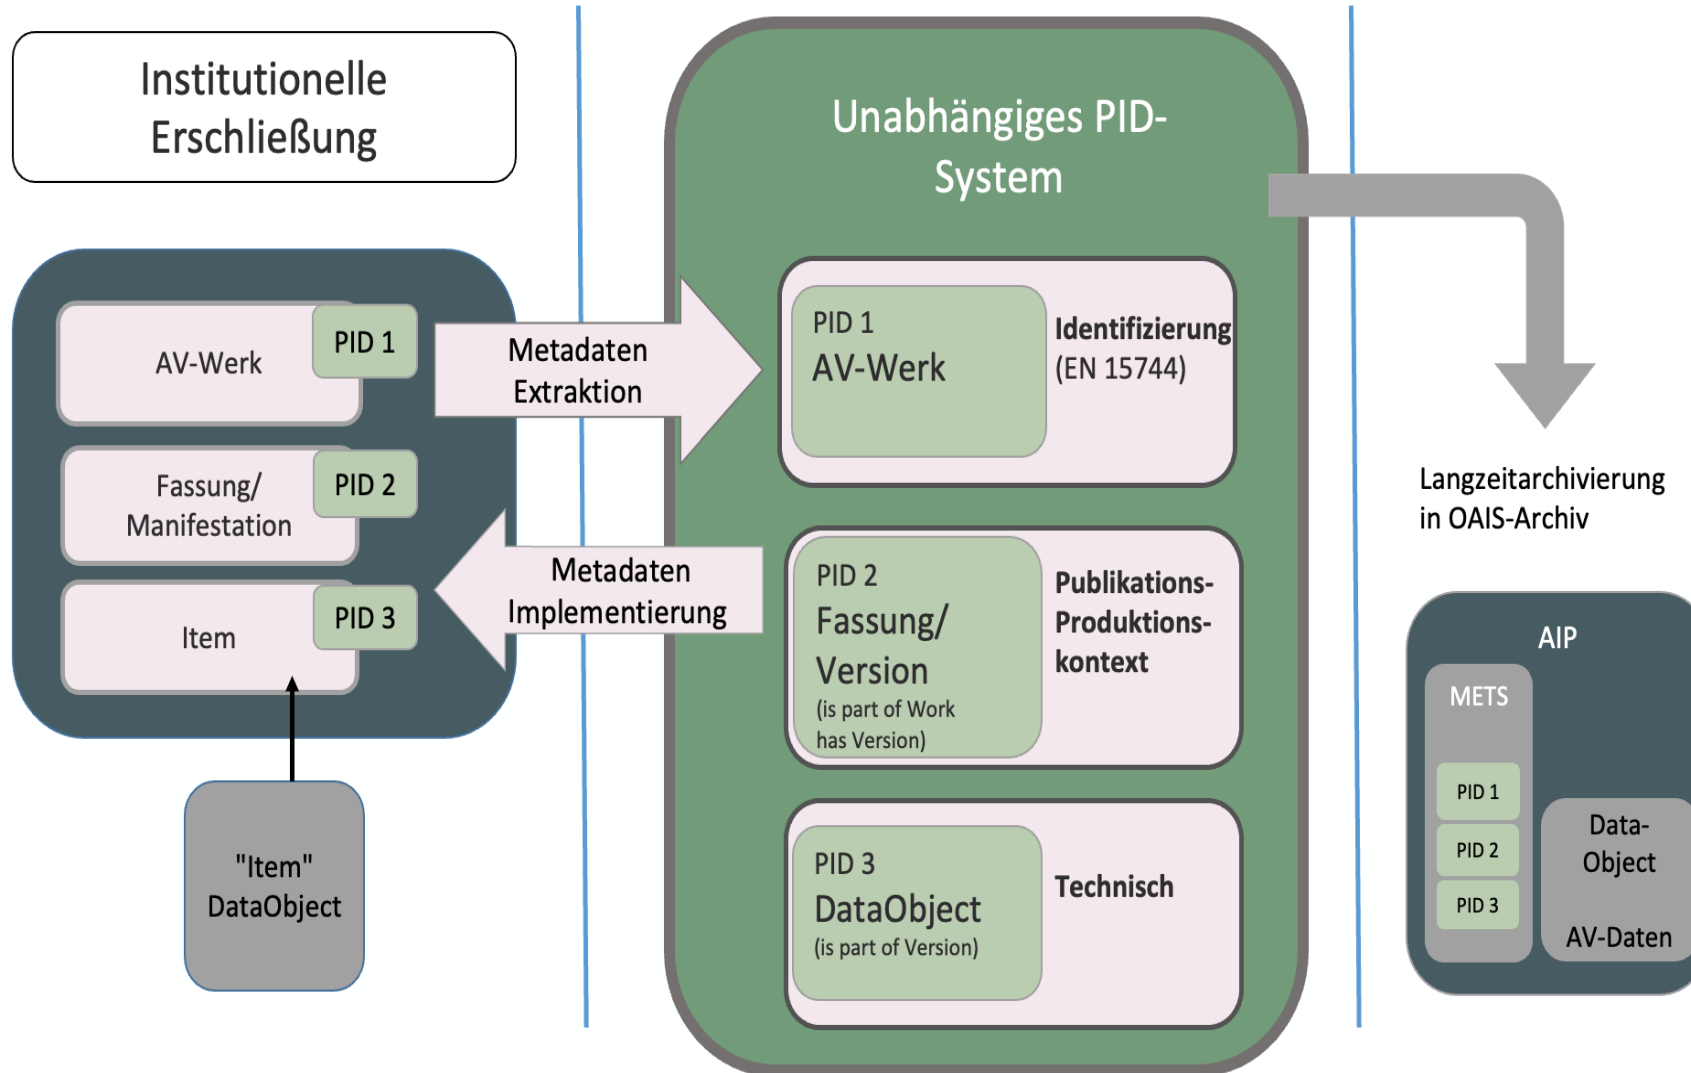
Institutionelle Erschließung

AV-Werk

PID 1

Fassung/ Manifestation

PID 2

Item

PID 3

"Item" DataObject

Metadaten Extraktion

Metadaten Implementierung

Unabhängiges PID-System

PID 1
AV-Werk

Identifizierung (EN 15744)

PID 2
Fassung/ Version
(is part of Work has Version)

Publikations-Produktions-kontext

PID 3
DataObject
(is part of Version)

Technisch

Langzeitarchivierung in OAIS-Archiv

AIP

METS

PID 1

PID 2

PID 3

Data-Object

AV-Daten